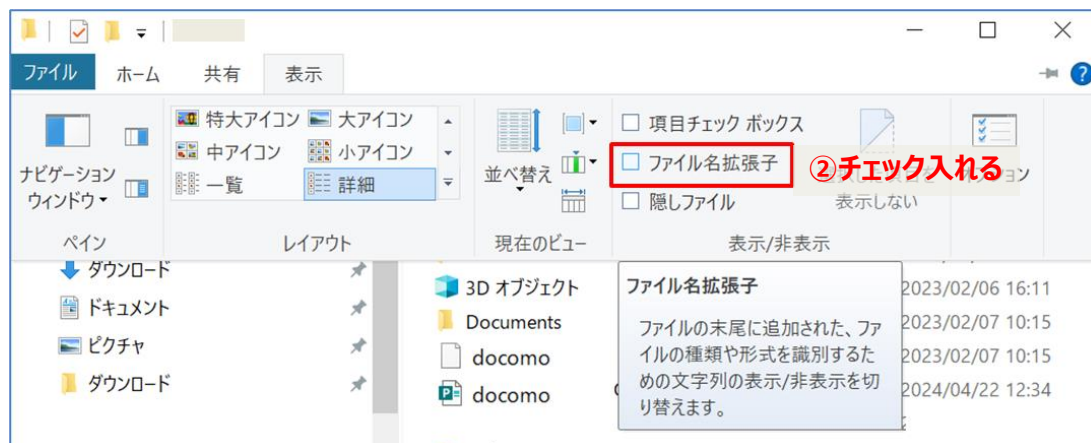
ファイル　ホーム　共有　表示

ナビゲーション ウィンドウ▾
ペイン

特大アイコン　大アイコン
中アイコン　小アイコン
一覧　詳細
レイアウト

並べ替え
現在のビュー

項目チェック ボックス
ファイル名拡張子
隠しファイル
表示しない
表示/非表示

②チェック入れる

ション

ダウンロード
ドキュメント
ピクチャ
ダウンロード

3D オブジェクト
Documents
docomo
docomo

ファイル名拡張子

ファイルの末尾に追加された、ファイルの種類や形式を識別するための文字列の表示/非表示を切り替えます。

2023/02/06 16:11
2023/02/07 10:15
2023/02/07 10:15
2024/04/22 12:34